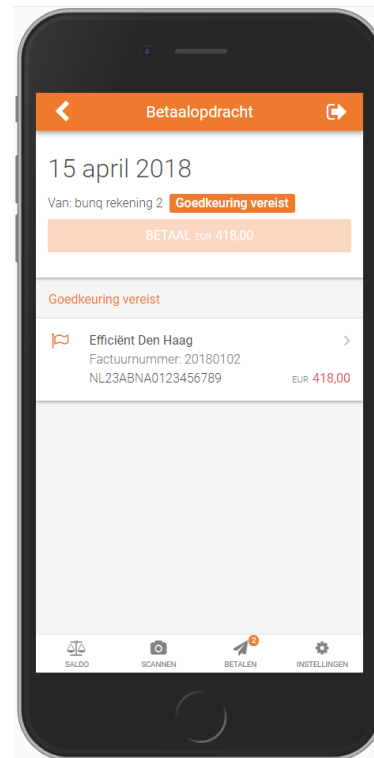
Betaalopdracht

15 april 2018

Van: bunq rekening 2 Goedkeuring vereist

BETAAL EUR 418,00

Goedkeuring vereist

Efficiënt Den Haag
Factuurnummer: 20180102
NL23ABNA0123456789 EUR 418,00

SALDO SCANNEN 2 BETALEN INSTELLINGEN